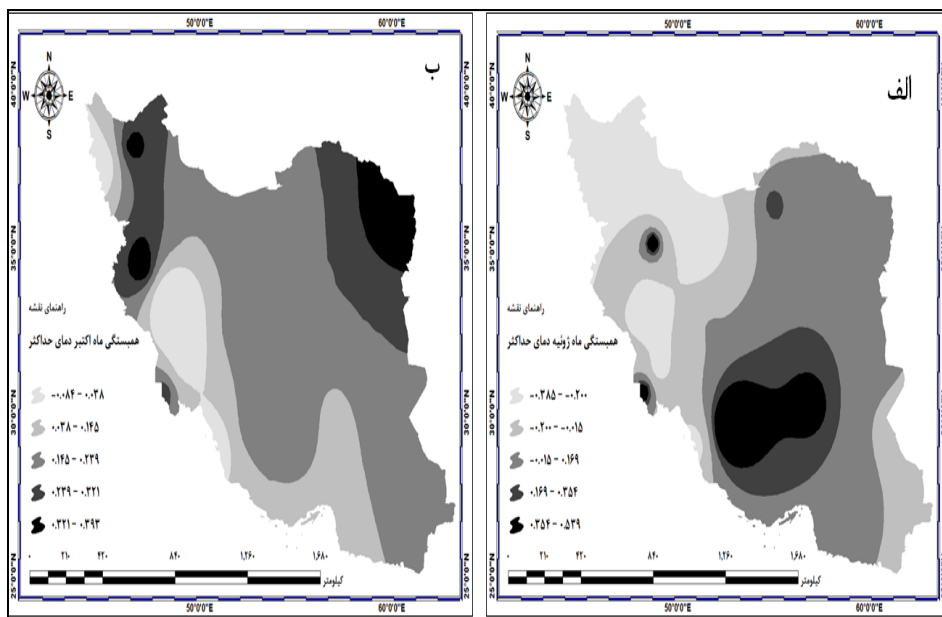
50°0'0"E
60°0'0"E
N
W
E
S
ب
40°0'0"N
35°0'0"N
30°0'0"N
25°0'0"N
راهنمای نقشه
همبستگی ماه اکتبر دمای حداکثر
-۰.۰۸۴ - ۰.۰۳۸
۰.۰۳۸ - ۰.۱۴۵
۰.۱۴۵ - ۰.۲۲۹
۰.۲۲۹ - ۰.۳۲۱
۰.۳۲۱ - ۰.۳۹۳
۰ ۲۱۰ ۴۲۰ ۸۴۰ ۱,۲۶۰ ۱۶۸۰
کیلومتر
50°0'0"E
60°0'0"E

50°0'0"E
60°0'0"E
N
W
E
S
الف
40°0'0"N
35°0'0"N
30°0'0"N
25°0'0"N
راهنمای نقشه
همبستگی ماه ژوئیه دمای حداکثر
-۰.۳۸۵ - -۰.۲۰۰
-۰.۲۰۰ - -۰.۰۱۵
-۰.۰۱۵ - ۰.۱۶۹
۰.۱۶۹ - ۰.۳۵۴
۰.۳۵۴ - ۰.۵۳۹
۰ ۲۱۰ ۴۲۰ ۸۴۰ ۱,۲۶۰ ۱۶۸۰
کیلومتر
50°0'0"E
60°0'0"E